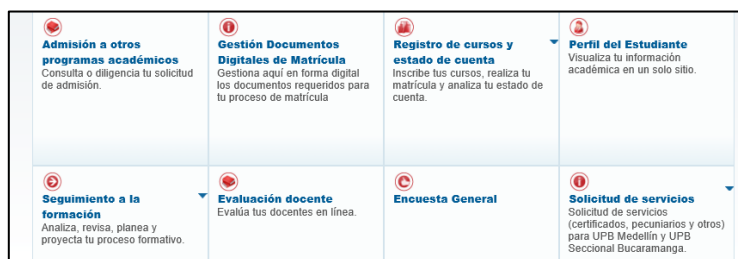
Admisión a otros programas académicos
Consulta o diligencia tu solicitud de admisión.

Gestión Documentos Digitales de Matrícula
Gestiona aquí en forma digital los documentos requeridos para tu proceso de matrícula

Registro de cursos y estado de cuenta
Inscribe tus cursos, realiza tu matrícula y analiza tu estado de cuenta.

Perfil del Estudiante
Visualiza tu información académica en un solo sitio.

Seguimiento a la formación
Analiza, revisa, planea y proyecta tu proceso formativo.

Evaluación docente
Evalúa tus docentes en línea.

Encuesta General

Solicitud de servicios
Solicitud de servicios (certificados, pecuniarios y otros) para UPB Medellín y UPB Seccional Bucaramanga.